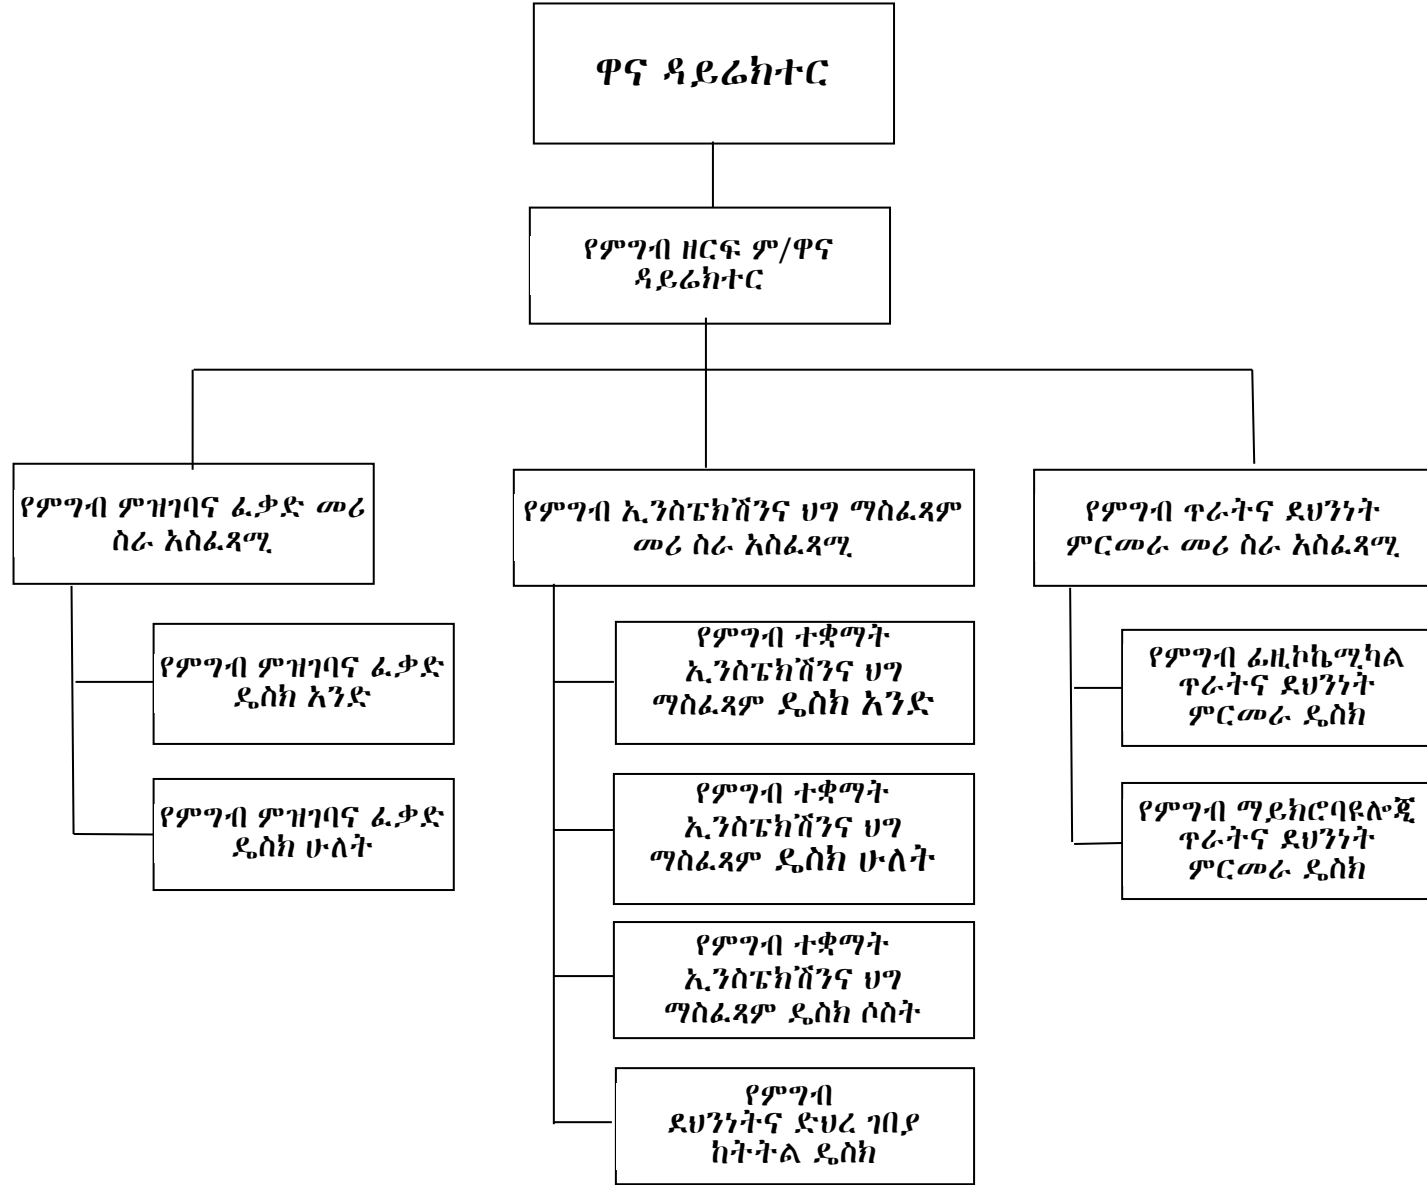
ዋና ዳይሬክተር

የምግብ ዘርፍ ም/ዋና ዳይሬክተር

የምግብ ምዝገባና ፈቃድ መሪ ስራ አስፈጻሚ

የምግብ ምዝገባና ፈቃድ ዴስክ አንድ

የምግብ ምዝገባና ፈቃድ ዴስክ ሁለት

የምግብ ኢንስፔክሽንና ህግ ማስፈጻም መሪ ስራ አስፈጻሚ

የምግብ ተቋማት ኢንስፔክሽንና ህግ ማስፈጻም ዴስክ አንድ

የምግብ ተቋማት ኢንስፔክሽንና ህግ ማስፈጻም ዴስክ ሁለት

የምግብ ተቋማት ኢንስፔክሽንና ህግ ማስፈጻም ዴስክ ሶስት

የምግብ ደህንነትና ድህረ ገበያ ክትትል ዴስክ

የምግብ ጥራትና ደህንነት ምርመራ መሪ ስራ አስፈጻሚ

የምግብ ፊዚኮኬሚካል ጥራትና ደህንነት ምርመራ ዴስክ

የምግብ ማይክሮባዩሎጂ ጥራትና ደህንነት ምርመራ ዴስክ